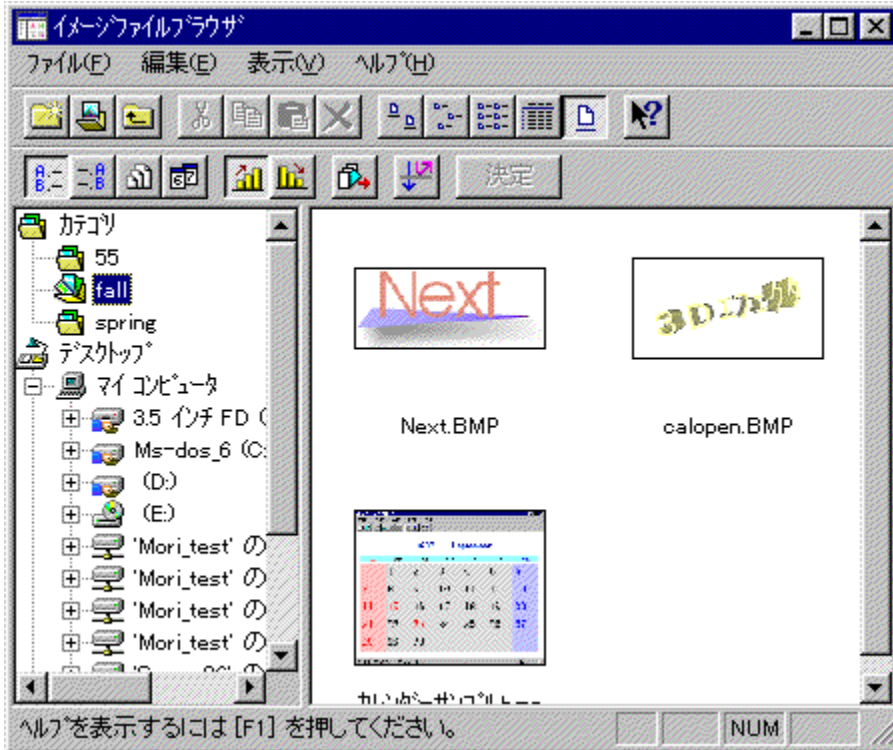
イメージファイルブラウザ

ファイル(F) 編集(E) 表示(V) ヘルプ(H)

決定

カテゴリ
55
fall
spring
デスクトップ
マイ コンピュータ
3.5 インチ FD (
Ms-dos_6 (C:
(D:)
(E:)
'Mori_test' の
'Mori_test' の
'Mori_test' の
'Mori_test' の
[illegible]

Next
Next.BMP
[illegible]
calopen.BMP
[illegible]

ヘルプを表示するには [F1] を押してください。 NUM